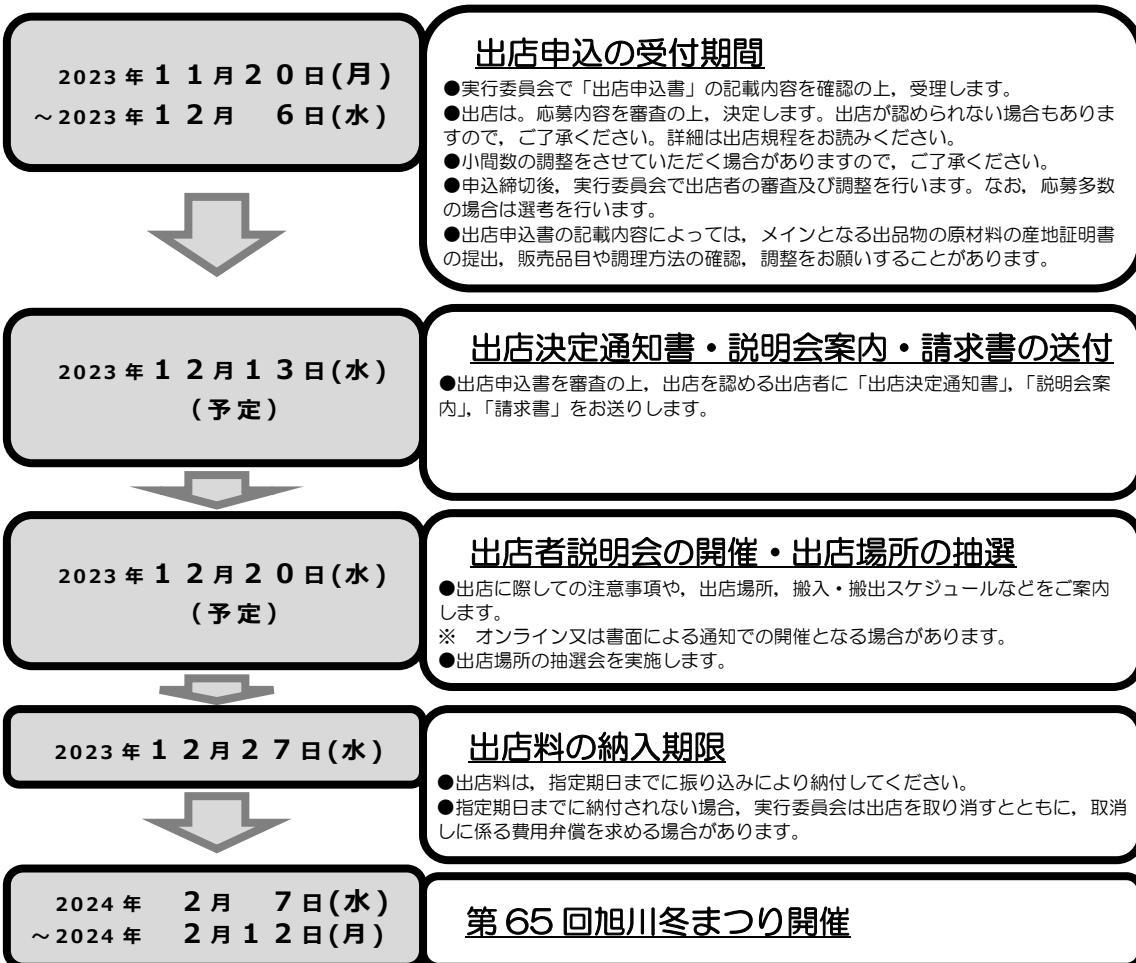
2023年１１月２０日(月)
～2023年１２月　６日(水)

出店申込の受付期間

●実行委員会で「出店申込書」の記載内容を確認の上，受理します。
●出店は，応募内容を審査の上，決定します。出店が認められない場合もありますので，ご了承ください。詳細は出店規程をお読みください。
●小間数の調整をさせていただく場合がありますので，ご了承ください。
●申込締切後，実行委員会で出店者の審査及び調整を行います。なお，応募多数の場合は選考を行います。
●出店申込書の記載内容によっては，メインとなる出品物の原材料の産地証明書の提出，販売品目や調理方法の確認，調整をお願いすることがあります。

2023年１２月１３日(水)
(予定)

出店決定通知書・説明会案内・請求書の送付

●出店申込書を審査の上，出店を認める出店者に「出店決定通知書」,「説明会案内」,「請求書」をお送りします。

2023年１２月２０日(水)
(予定)

出店者説明会の開催・出店場所の抽選

●出店に際しての注意事項や，出店場所，搬入・搬出スケジュールなどをご案内します。
※　オンライン又は書面による通知での開催となる場合があります。
●出店場所の抽選会を実施します。

2023年１２月２７日(水)

出店料の納入期限

●出店料は，指定期日までに振り込みにより納付してください。
●指定期日までに納付されない場合，実行委員会は出店を取り消すとともに，取消しに係る費用弁償を求める場合があります。

2024年　２月　７日(水)
～2024年　２月１２日(月)

第65回旭川冬まつり開催